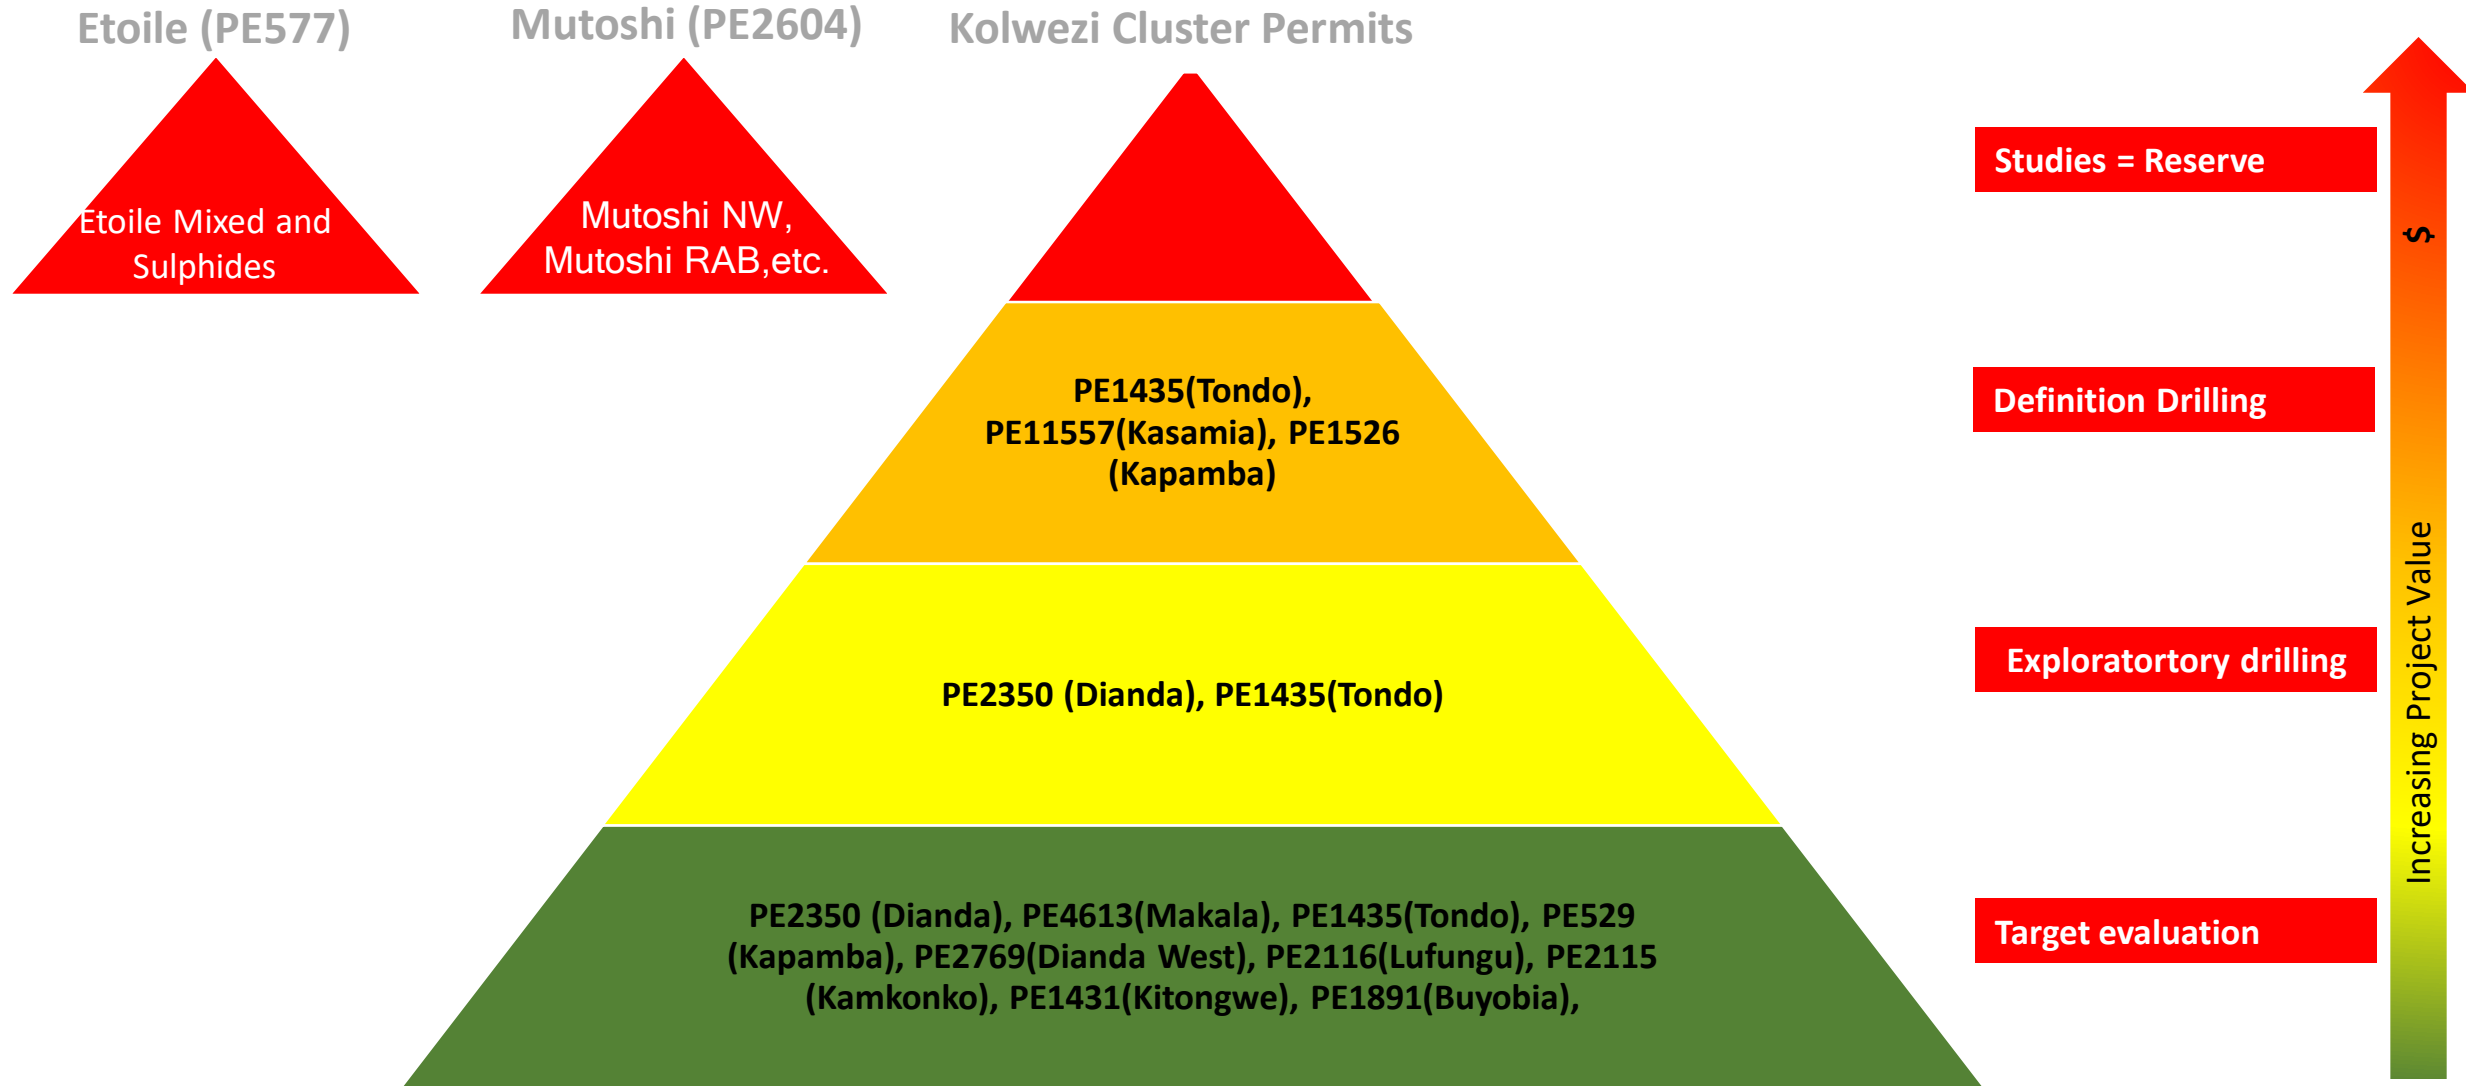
Etoile (PE577)

Mutoshi (PE2604)

Kolwezi Cluster Permits

Etoile Mixed and Sulphides

Mutoshi NW, Mutoshi RAB,etc.

PE1435(Tondo), PE11557(Kasamia), PE1526 (Kapamba)

PE2350 (Dianda), PE1435(Tondo)

PE2350 (Dianda), PE4613(Makala), PE1435(Tondo), PE529 (Kapamba), PE2769(Dianda West), PE2116(Lufungu), PE2115 (Kamkonko), PE1431(Kitongwe), PE1891(Buyobia),

Studies = Reserve

Definition Drilling

Exploratortory drilling

Target evaluation

$

Increasing Project Value